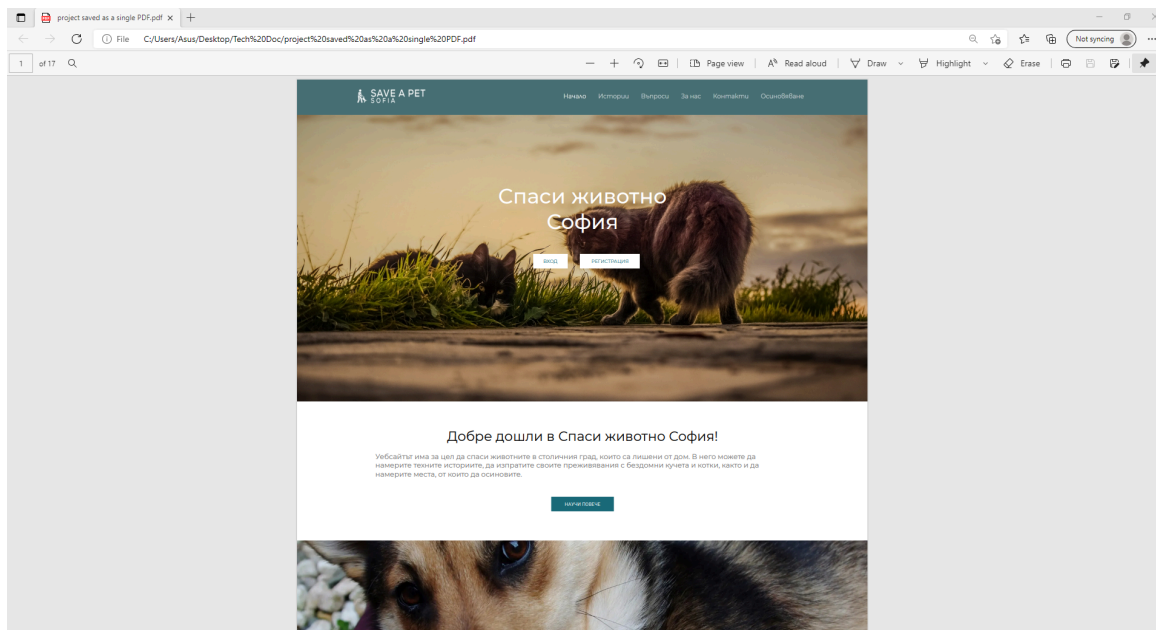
project saved as a single PDF.pdf ×

File C:/Users/Asus/Desktop/Tech%20Doc/project%20saved%20as%20a%20single%20PDF.pdf

Not syncing

1 of 17

Page view | Read aloud | Draw | Highlight | Erase

SAVE A PET SOFIA

Начало Истории Въпроси За нас Контакти Осиновяване

Спаси животно София

ВХОД РЕГИСТРАЦИЯ

Добре дошли в Спаси животно София!

Уебсайтът има за цел да спаси животните в столичния град, които са лишени от дом. В него можете да намерите техните историите, да изпратите своите преживявания с бездомни кучета и котки, както и да намерите места, от които да осиновите.

НАУЧИ ПОВЕЧЕ